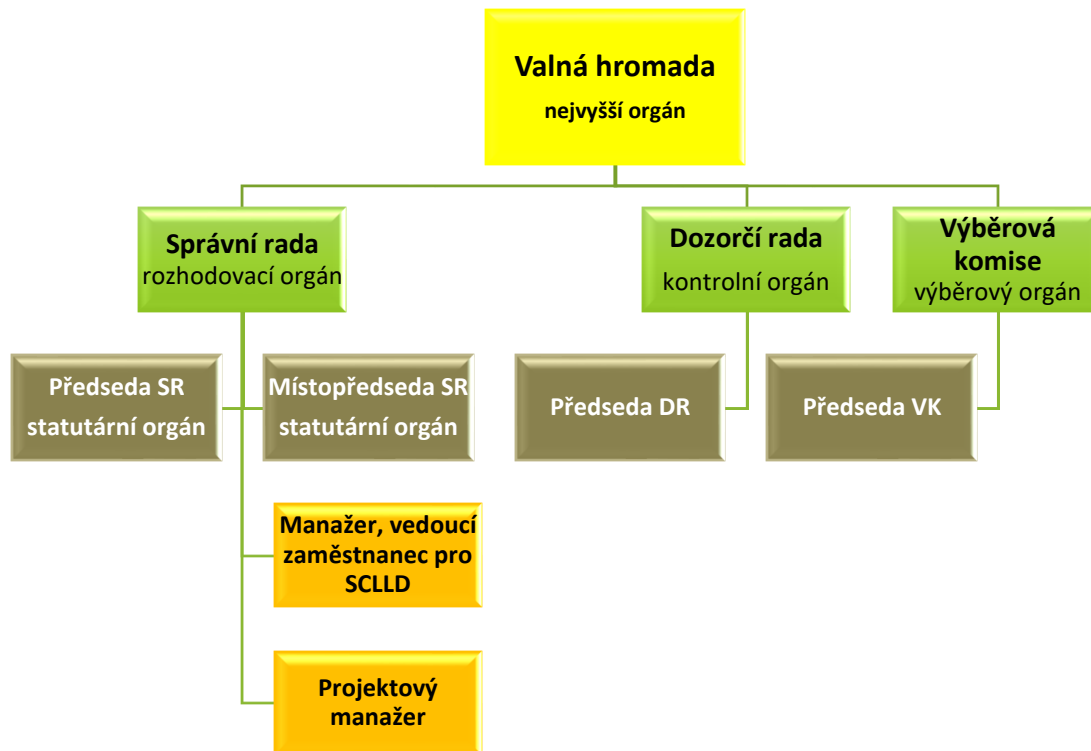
Valná hromada
nejvyšší orgán

Správní rada
rozhodovací orgán

Dozorčí rada
kontrolní orgán

Výběrová komise
výběrový orgán

Předseda SR
statutární orgán

Místopředseda SR
statutární orgán

Předseda DR

Předseda VK

Manažer, vedoucí zaměstnanec pro SCLLD

Projektový manažer